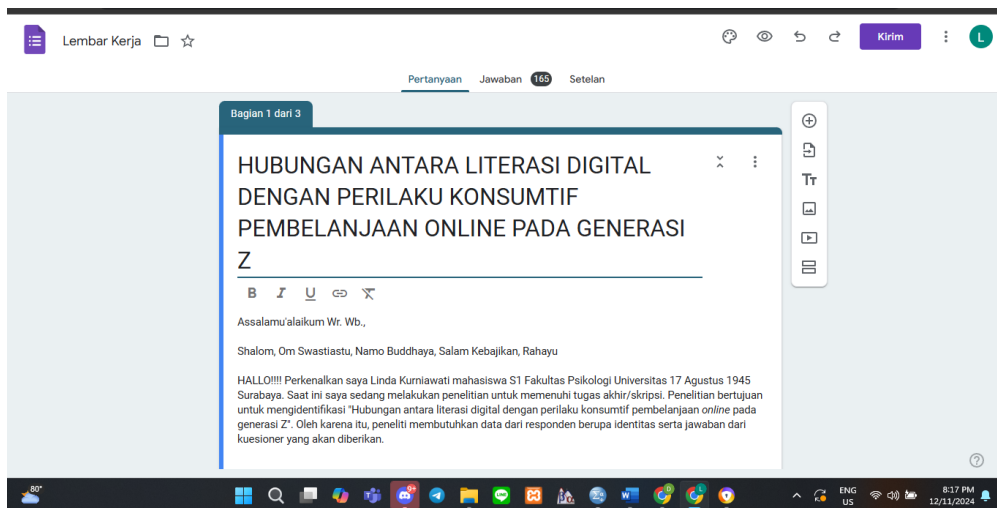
Lembar Kerja

Kirim

L

Pertanyaan Jawaban 165 Setelan

Bagian 1 dari 3

HUBUNGAN ANTARA LITERASI DIGITAL DENGAN PERILAKU KONSUMTIF PEMBELANJAAN ONLINE PADA GENERASI Z

B I U

Assalamu'alaikum Wr. Wb.,

Shalom, Om Swastiastu, Namo Buddhaya, Salam Kebajikan, Rahayu

HALLO!!!! Perkenalkan saya Linda Kurniawati mahasiswa S1 Fakultas Psikologi Universitas 17 Agustus 1945 Surabaya. Saat ini saya sedang melakukan penelitian untuk memenuhi tugas akhir/skripsi. Penelitian bertujuan untuk mengidentifikasi "Hubungan antara literasi digital dengan perilaku konsumtif pembelanjaan online pada generasi Z". Oleh karena itu, peneliti membutuhkan data dari responden berupa identitas serta jawaban dari kuesioner yang akan diberikan.

80°

9+

ENG US

8:17 PM 12/11/2024